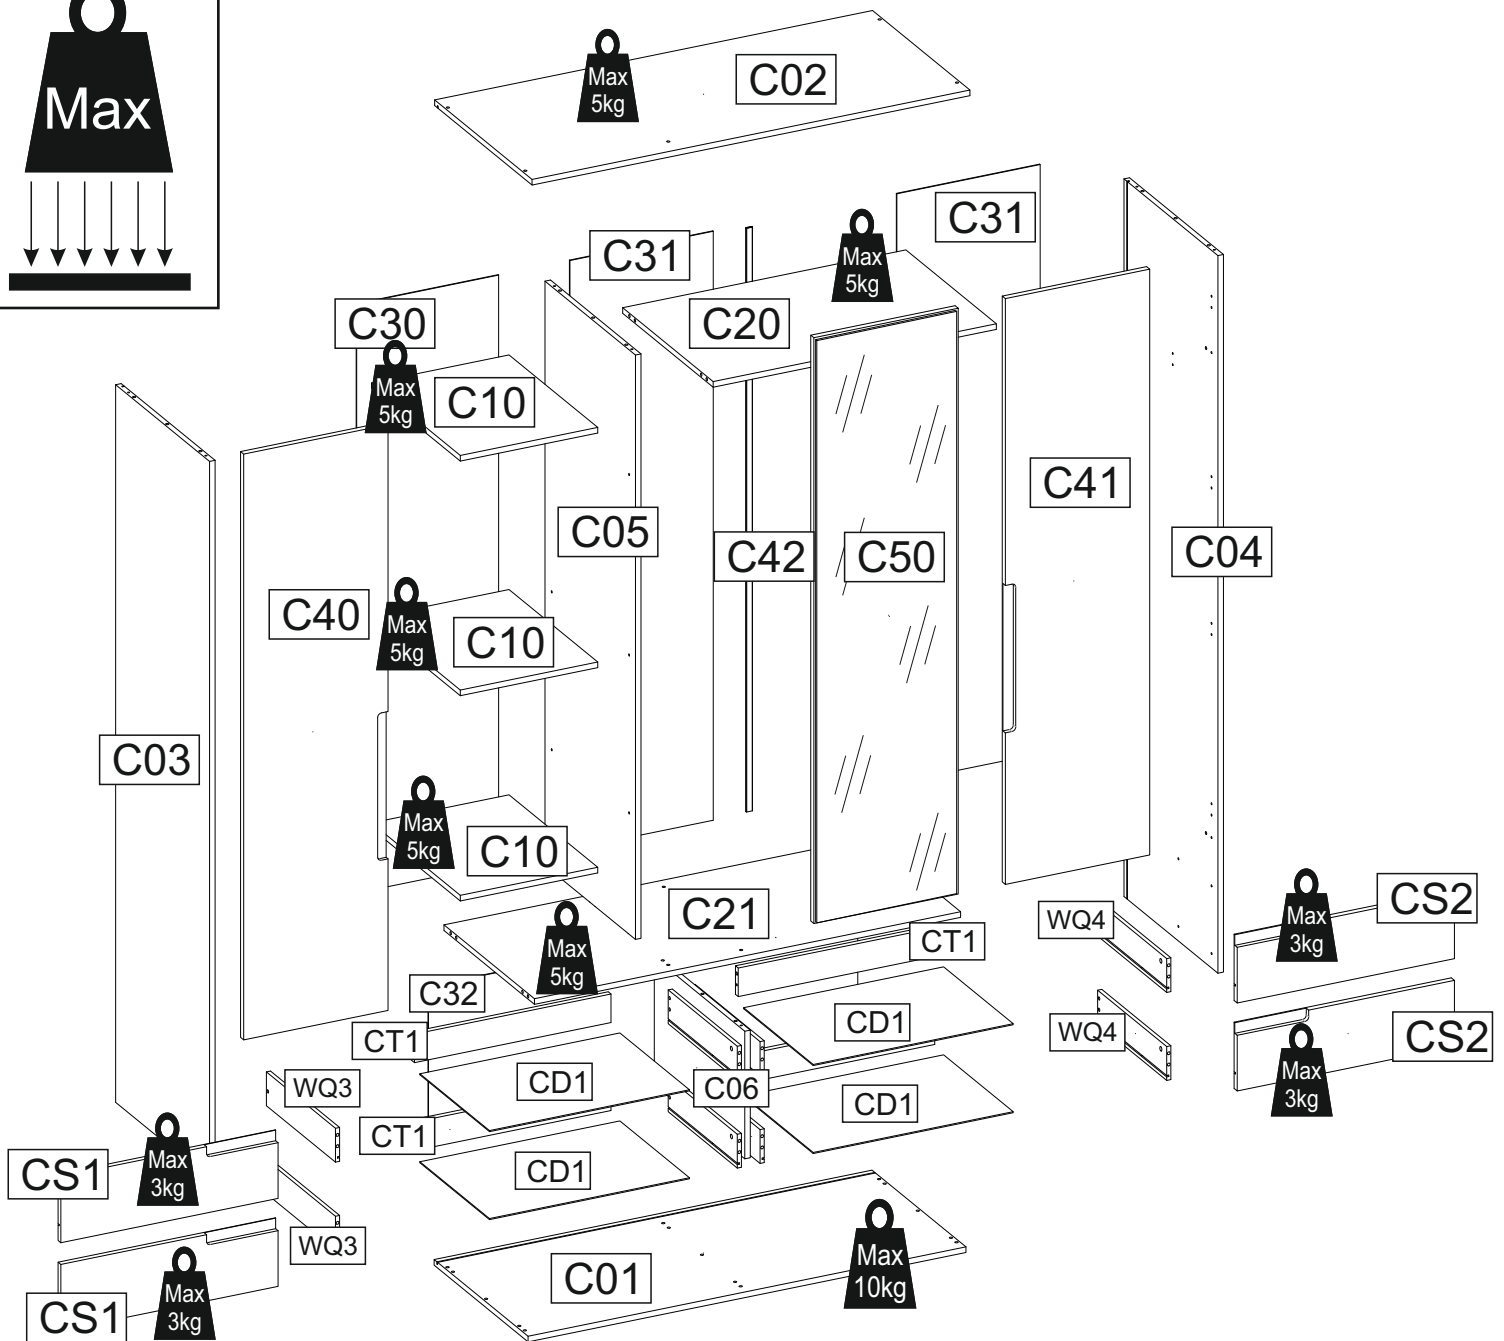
Max

Max
5kg
C02

C31
C31
Max
5kg
C20
C30
Max
5kg
C10
C05
C42
C50
C41
C04
C40
Max
5kg
C10
C03
Max
5kg
C10
C21
Max
5kg
CT1
WQ4
Max
3kg
CS2
C32
CD1
WQ4
CS2
Max
3kg
CT1
CD1
WQ3
C06
CD1
CT1
Max
3kg
CS1
CD1
WQ3
C01
Max
10kg
CS1
Max
3kg